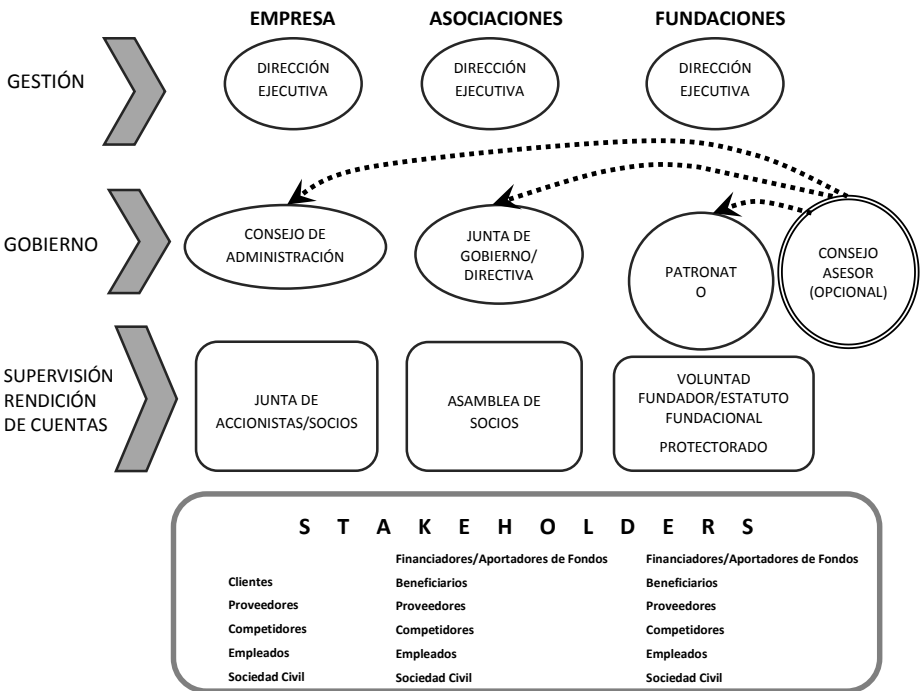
EMPRESA

ASOCIACIONES

FUNDACIONES

GESTIÓN

DIRECCIÓN EJECUTIVA

DIRECCIÓN EJECUTIVA

DIRECCIÓN EJECUTIVA

GOBIERNO

CONSEJO DE ADMINISTRACIÓN

JUNTA DE GOBIERNO/ DIRECTIVA

PATRONAT O

CONSEJO ASESOR (OPCIONAL)

SUPERVISIÓN RENDICIÓN DE CUENTAS

JUNTA DE ACCIONISTAS/SOCIOS

ASAMBLEA DE SOCIOS

VOLUNTAD FUNDADOR/ESTATUTO FUNDACIONAL

PROTECTORADO

S T A K E H O L D E R S

Clientes
Proveedores
Competidores
Empleados
Sociedad Civil

Financiadores/Aportadores de Fondos
Beneficiarios
Proveedores
Competidores
Empleados
Sociedad Civil

Financiadores/Aportadores de Fondos
Beneficiarios
Proveedores
Competidores
Empleados
Sociedad Civil